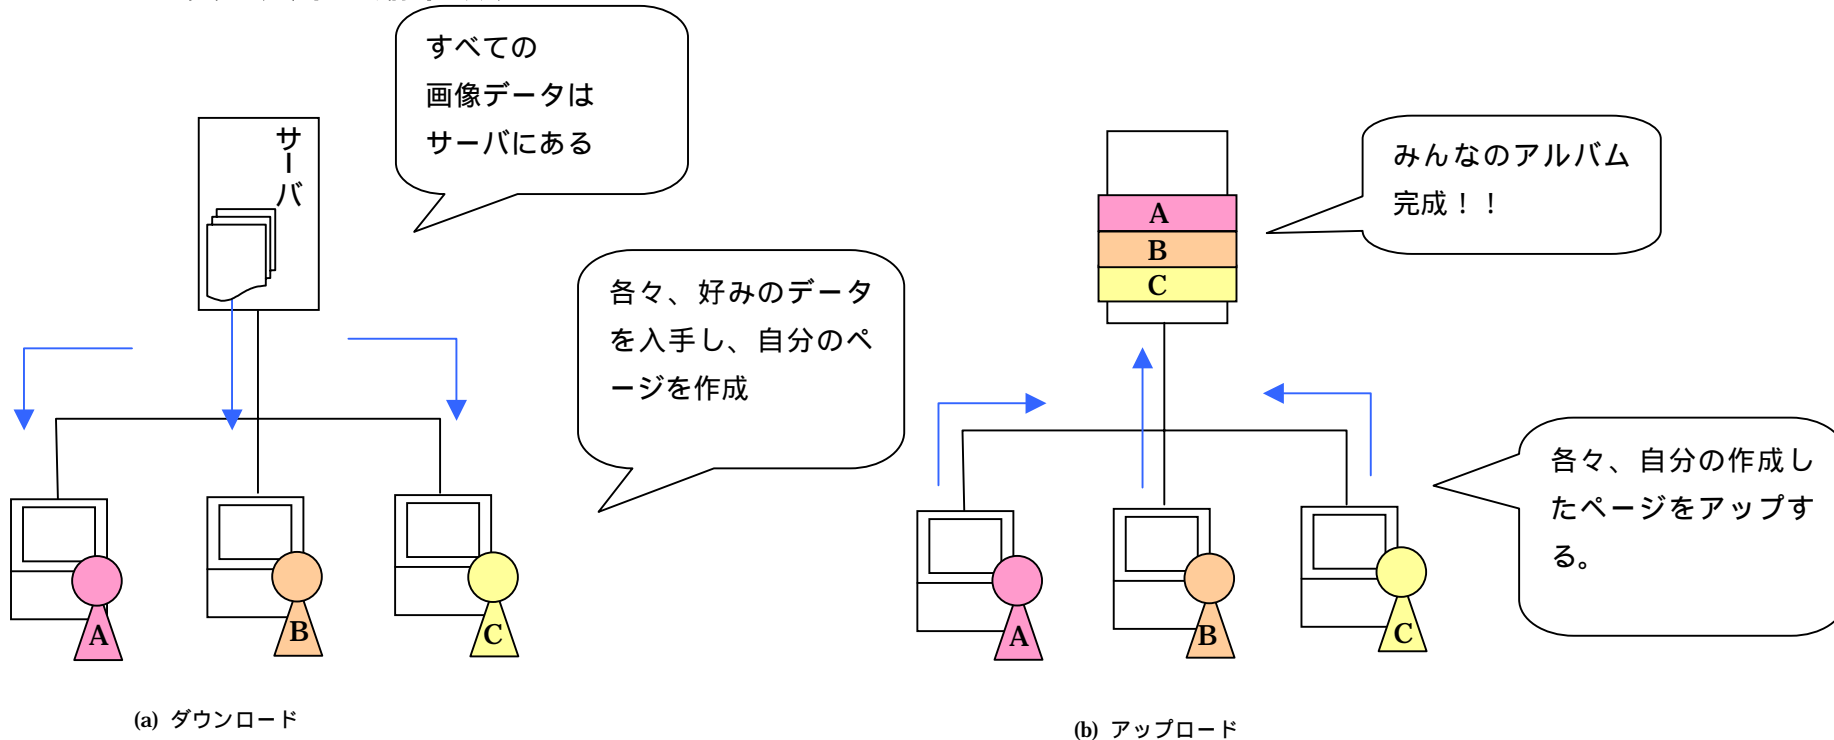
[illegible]

すべての
画像データは
サーバにある

サーバ

各々、好みのデータを入手し、自分のページを作成

A

B

C

(a) ダウンロード

A
B
C

みんなのアルバム
完成！！

各々、自分の作成したページをアップする。

A

B

C

(b) アップロード